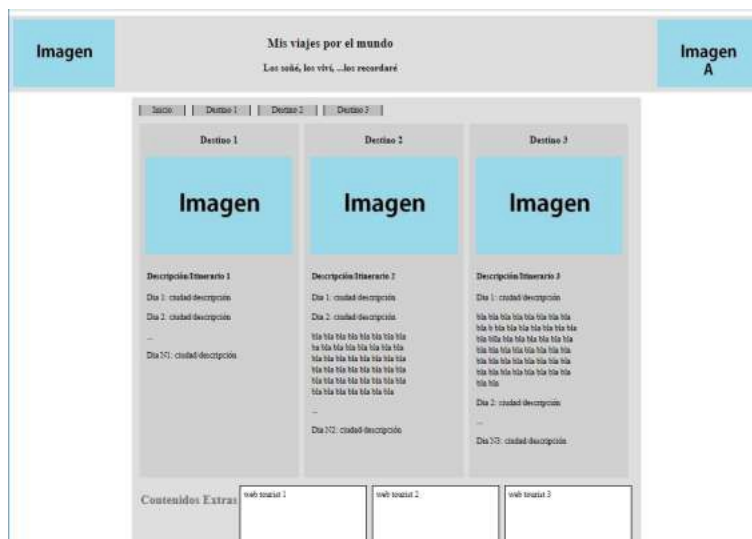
Imagen

Mis viajes por el mundo

Los soñé, los viví, ...los recordaré

Imagen A

Inicio | Destino 1 | Destino 2 | Destino 3

Destino 1

Imagen

Descripción/Itinerario 1

Dia 1: ciudad descripción

Dia 2: ciudad descripción

...

Dia N1: ciudad descripción

Destino 2

Imagen

Descripción/Itinerario 2

Dia 1: ciudad descripción

Dia 2: ciudad descripción

bla bla bla bla bla bla bla bla ba bla bla bla bla bla bla bla bla bla bla bla bla bla bla bla bla bla bla bla bla bla bla bla bla bla bla bla bla bla bla bla bla bla bla bla bla bla bla bla

...

Dia N2: ciudad descripción

Destino 3

Imagen

Descripción/Itinerario 3

Dia 1: ciudad descripción

bla bla bla bla bla bla bla bla bla b bla bla bla bla bla bla bla bla blla bla bla bla bla bla bla bla bla bla bla bla bla bla bla bla bla bla bla bla bla bla bla bla bla bla bla bla bla bla bla bla bla bla bla bla bla bla

Dia 2: ciudad descripción

...

Dia N3: ciudad descripción

Contenidos Extras

web tourist 1

web tourist 2

web tourist 3